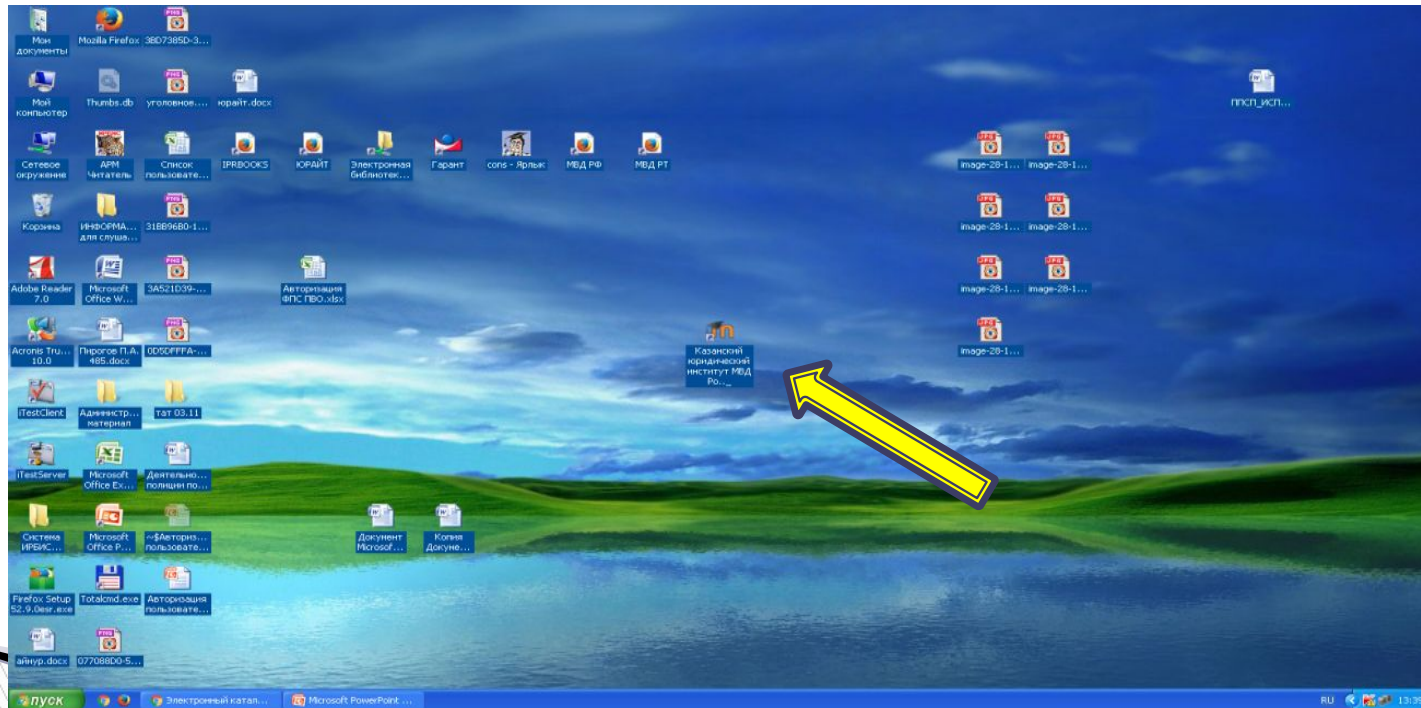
Мои документы
Mozilla Firefox
3BD7385D-3...
Мой компьютер
Thumbs.db
уголовное....
юрайт.docx
Сетевое окружение
АРМ Читатель
Список пользовате...
IPRBOOKS
ЮРАЙТ
Электронная библиотек...
Гарант
cons - Ярлык
МВД РФ
МВД РТ
Корзина
ИНФОРМА... для слуша...
31BB96B0-1...
Adobe Reader 7.0
Microsoft Office W...
3A521D39-...
Авторизация ФПС ПВО.xlsx
Acronis Tru... 10.0
Пирогов П.А. 485.docx
0D5DFFFA-...
iTestClient
Администр... материал
тат 03.11
iTestServer
Microsoft Office Ex...
Деятельно... полиции по...
Система ИРБИС...
Microsoft Office P...
~$Авториз... пользовате...
Документ Microsof...
Копия Докуме...
Firefox Setup 52.9.0esr.exe
Totalcmd.exe
Авторизация пользовате...
айнур.docx
07708BD0-5...
Казанский юридический институт МВД Ро..._
ППСП_исп...
image-28-1...
image-28-1...
image-28-1...
image-28-1...
image-28-1...
image-28-1...
image-28-1...
пуск
Электронный катал...
Microsoft PowerPoint ...
RU
13:3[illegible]